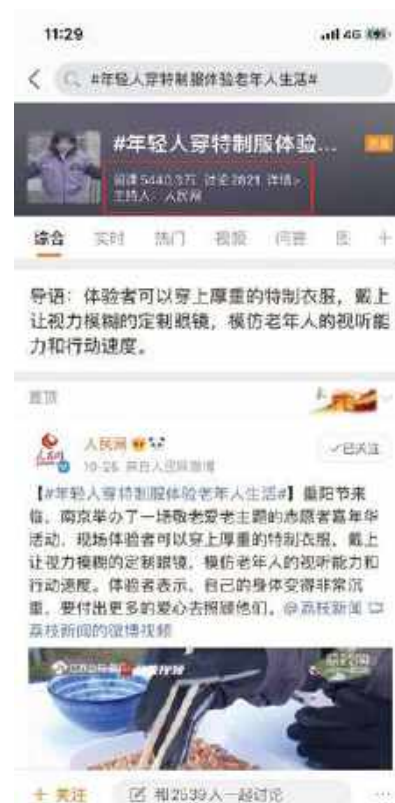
11:29

#年轻人穿特制服体验老年人生活#

#年轻人穿特制服体验...

阅读5440.3万 讨论2821 详情>
主持人：人民网

综合 实时 热门 视频 问答 图 +

导语：体验者可以穿上厚重的特制衣服，戴上让视力模糊的定制眼镜，模仿老年人的视听能力和行动速度。

置顶

人民网
10-25 来自人民网微博

已关注

【#年轻人穿特制服体验老年人生活#】重阳节来临，南京举办了一场敬老爱老主题的志愿者嘉年华活动，现场体验者可以穿上厚重的特制衣服，戴上让视力模糊的定制眼镜，模仿老年人的视听能力和行动速度。体验者表示，自己的身体变得非常沉重，要付出更多的爱心去照顾他们。@荔枝新闻 荔枝新闻的微博视频

+ 关注

和2539人一起讨论